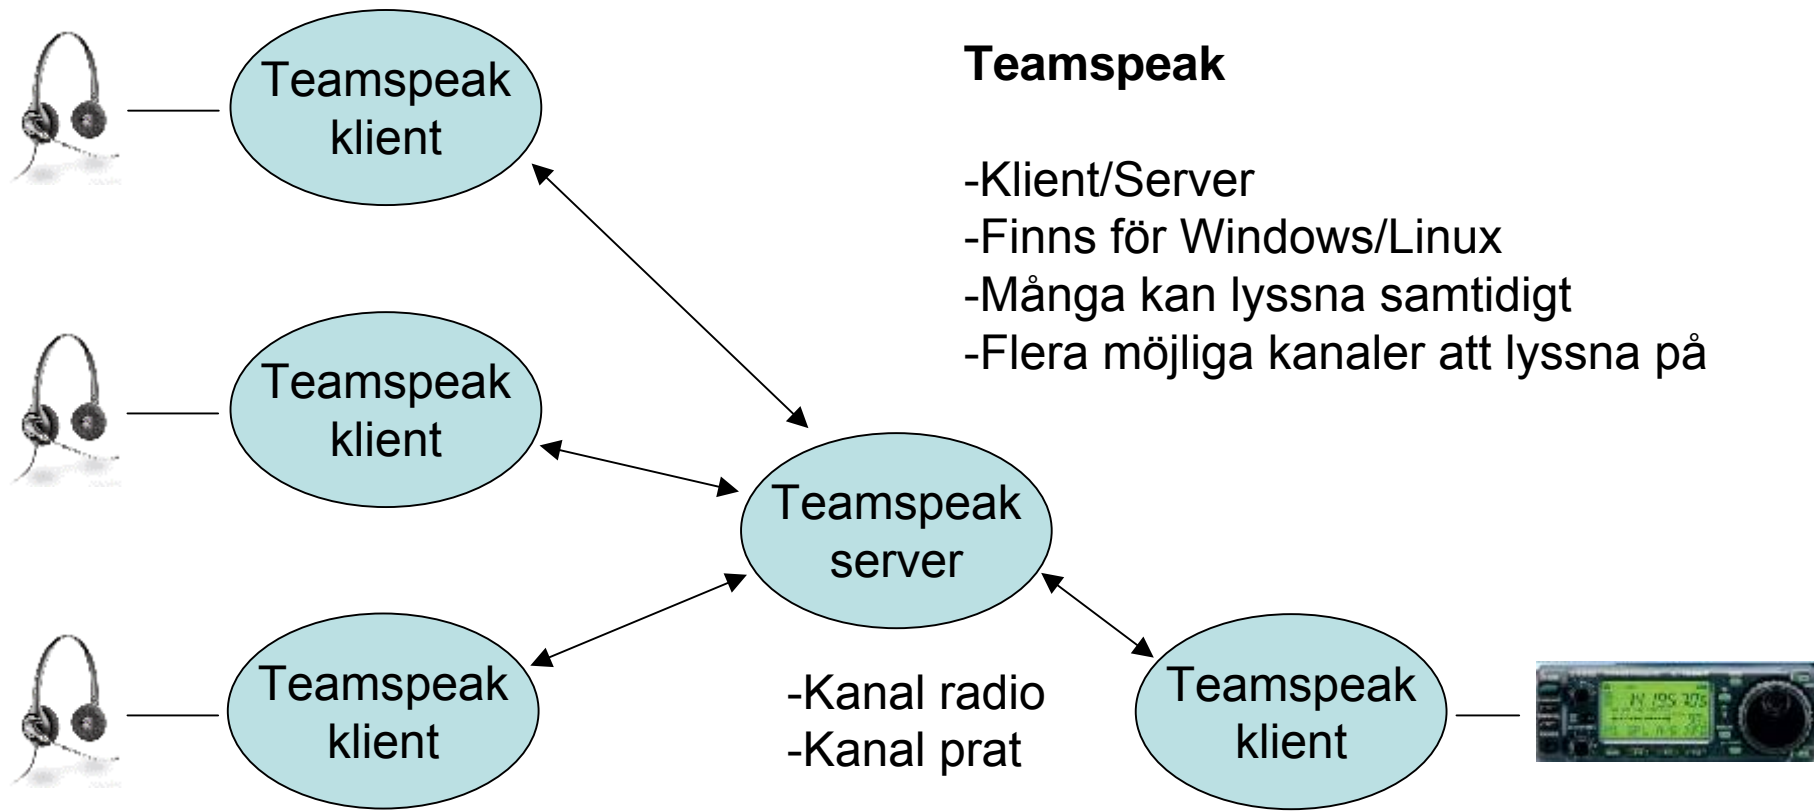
Teamspeak klient

Teamspeak

-Klient/Server
-Finns för Windows/Linux
-Många kan lyssna samtidigt
-Flera möjliga kanaler att lyssna på

Teamspeak klient

Teamspeak server

Teamspeak klient

-Kanal radio
-Kanal prat

Teamspeak klient

14.195.375